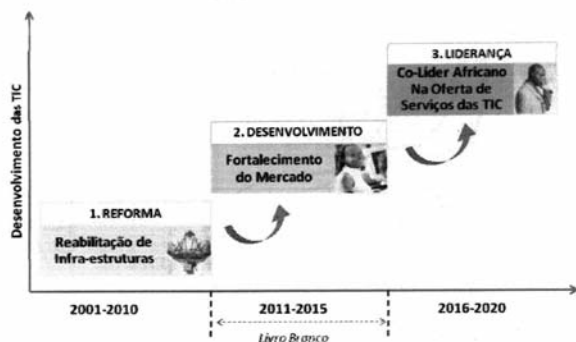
Desenvolvimento das TIC

3. LIDERANÇA
Co-Líder Africano Na Oferta de Serviços das TIC

2. DESENVOLVIMENTO
Fortalecimento do Mercado

1. REFORMA
Reabilitação de Infra-estruturas

2001-2010

2011-2015

2016-2020

Livro Branco